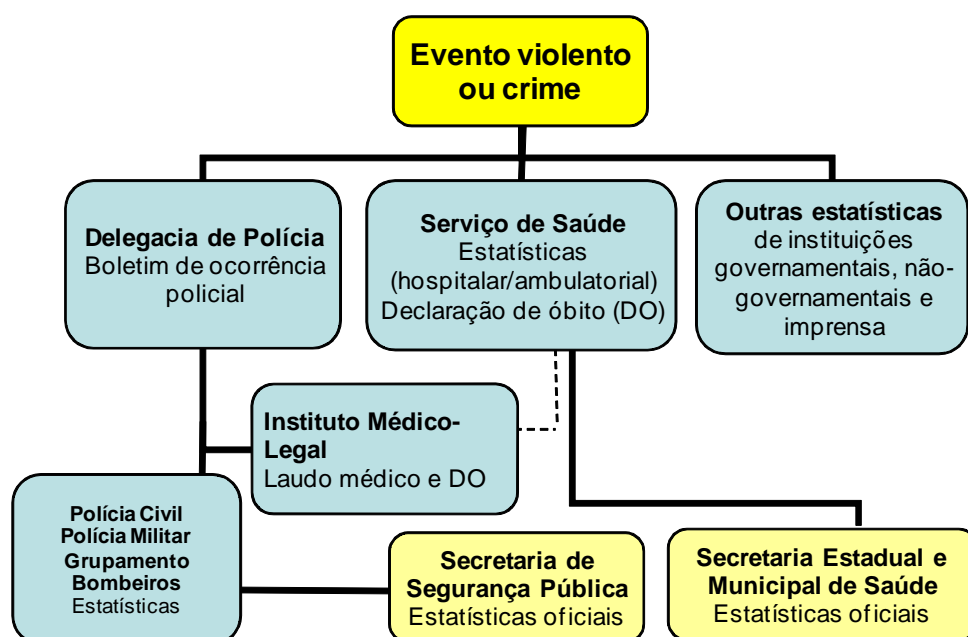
Evento violento ou crime

Delegacia de Polícia
Boletim de ocorrência policial

Serviço de Saúde
Estatísticas (hospitalar/ambulatorial)
Declaração de óbito (DO)

Outras estatísticas
de instituições governamentais, não-governamentais e imprensa

Instituto Médico-Legal
Laudo médico e DO

Polícia Civil
Polícia Militar
Grupamento Bombeiros
Estatísticas

Secretaria de Segurança Pública
Estatísticas oficiais

Secretaria Estadual e Municipal de Saúde
Estatísticas oficiais